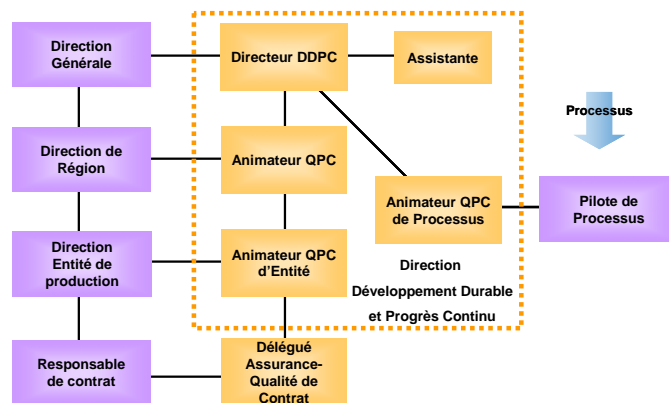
Direction Générale

Directeur DDPC

Assistante

Processus

Direction de Région

Animateur QPC

Animateur QPC de Processus

Pilote de Processus

Direction Entité de production

Animateur QPC d'Entité

Direction Développement Durable et Progrès Continu

Responsable de contrat

Délégué Assurance-Qualité de Contrat